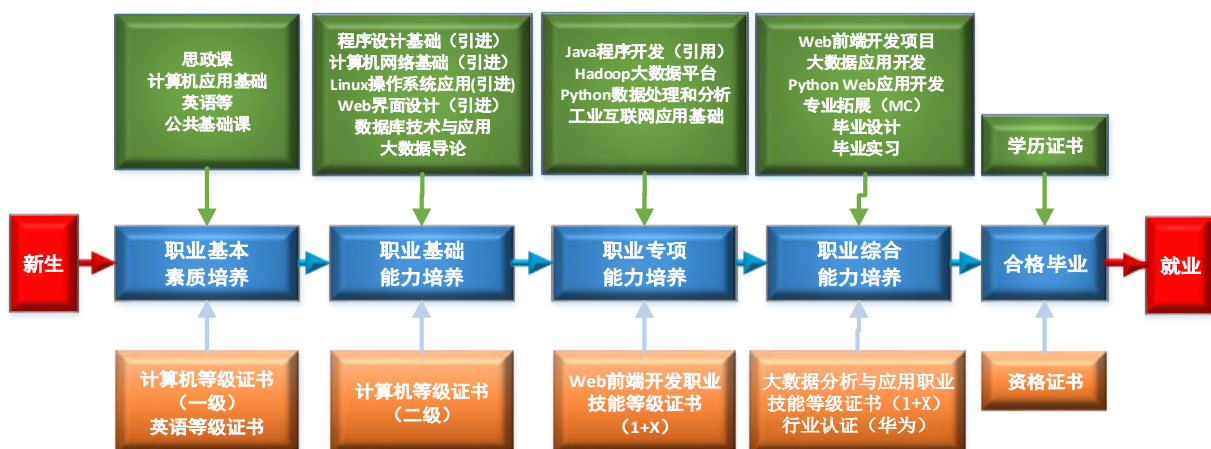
思政课
计算机应用基础
英语等
公共基础课

程序设计基础（引进）
计算机网络基础（引进）
Linux操作系统应用(引进)
Web界面设计（引进）
数据库技术与应用
大数据导论

Java程序开发（引用）
Hadoop大数据平台
Python数据处理和分析
工业互联网应用基础

Web前端开发项目
大数据应用开发
Python Web应用开发
专业拓展（MC）
毕业设计
毕业实习

学历证书

新生

职业基本
素质培养

职业基础
能力培养

职业专项
能力培养

职业综合
能力培养

合格毕业

就业

计算机等级证书
（一级）
英语等级证书

计算机等级证书
（二级）

Web前端开发职业
技能等级证书
（1+X）

大数据分析与应用职业
技能等级证书（1+X）
行业认证（华为）

资格证书